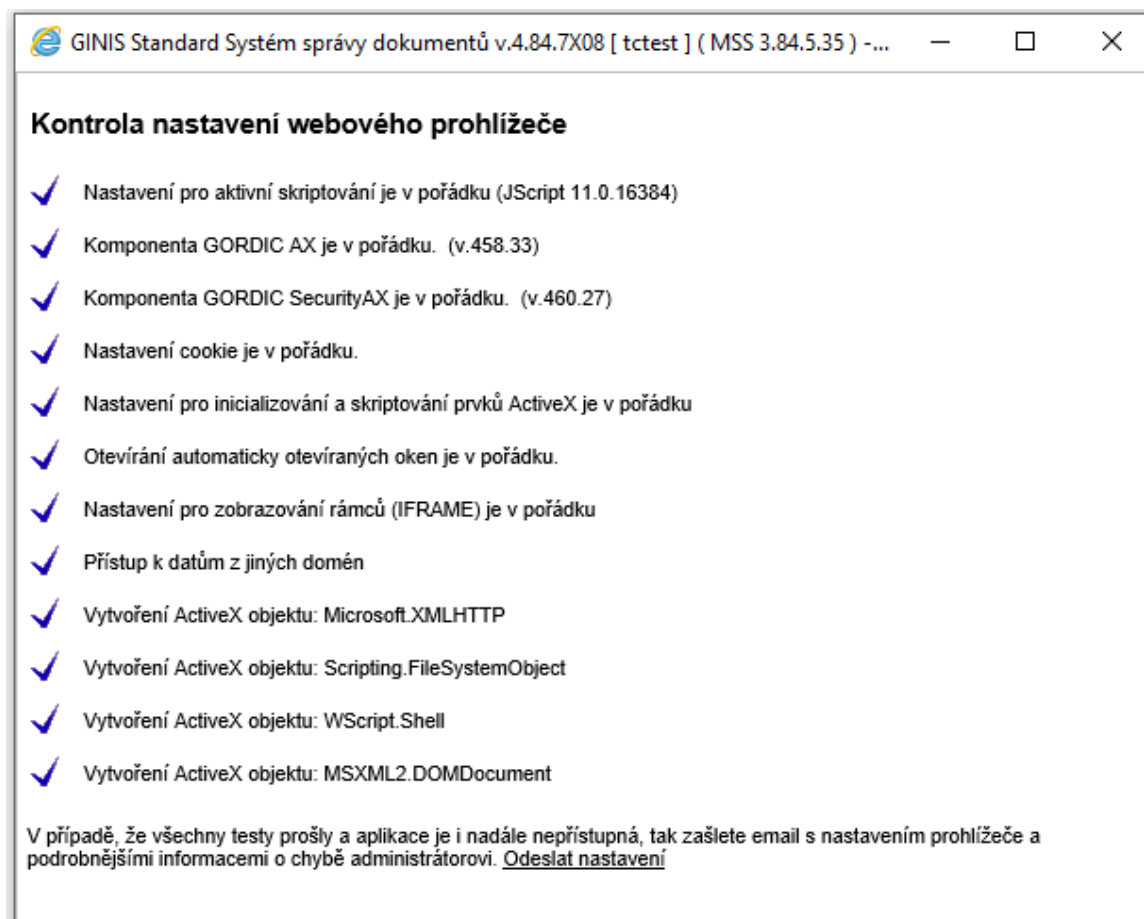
GINIS Standard Systém správy dokumentů v.4.84.7X08 [ tctest ] ( MSS 3.84.5.35 ) -...

Kontrola nastavení webového prohlížeče

Nastavení pro aktivní skriptování je v pořádku (JScript 11.0.16384)

Komponenta GORDIC AX je v pořádku. (v.458.33)

Komponenta GORDIC SecurityAX je v pořádku. (v.460.27)

Nastavení cookie je v pořádku.

Nastavení pro inicializování a skriptování prvků ActiveX je v pořádku

Otevírání automaticky otevíraných oken je v pořádku.

Nastavení pro zobrazování rámců (IFRAME) je v pořádku

Přístup k datům z jiných domén

Vytvoření ActiveX objektu: Microsoft.XMLHTTP

Vytvoření ActiveX objektu: Scripting.FileSystemObject

Vytvoření ActiveX objektu: WScript.Shell

Vytvoření ActiveX objektu: MSXML2.DOMDocument

V případě, že všechny testy prošly a aplikace je i nadále nepřístupná, tak zašlete email s nastavením prohlížeče a podrobnějšími informacemi o chybě administrátorovi. Odeslat nastavení